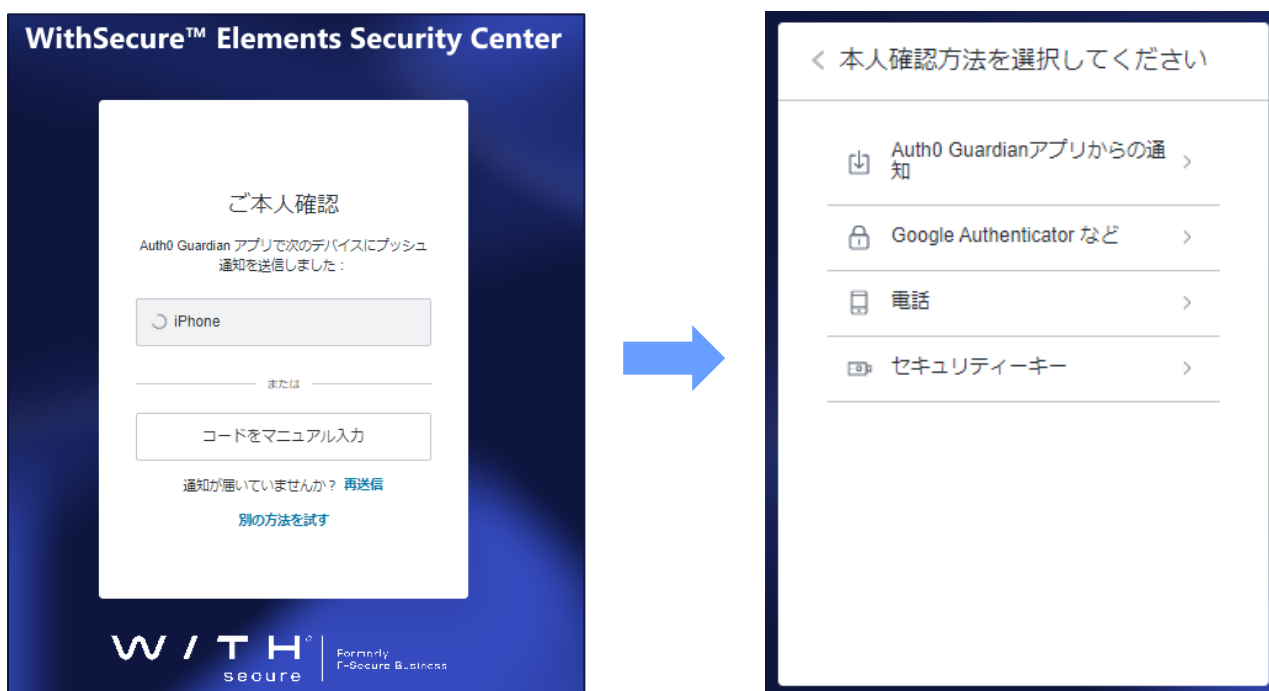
WithSecure™ Elements Security Center

ご本人確認

Auth0 Guardian アプリで次のデバイスにプッシュ通知を送信しました：

iPhone

または

コードをマニュアル入力

通知が届いていませんか？ 再送信

別の方法を試す

WITH secure

Formerly F-Secure Business

< 本人確認方法を選択してください

Auth0 Guardianアプリからの通知 >

Google Authenticator など >

電話 >

セキュリティーキー >